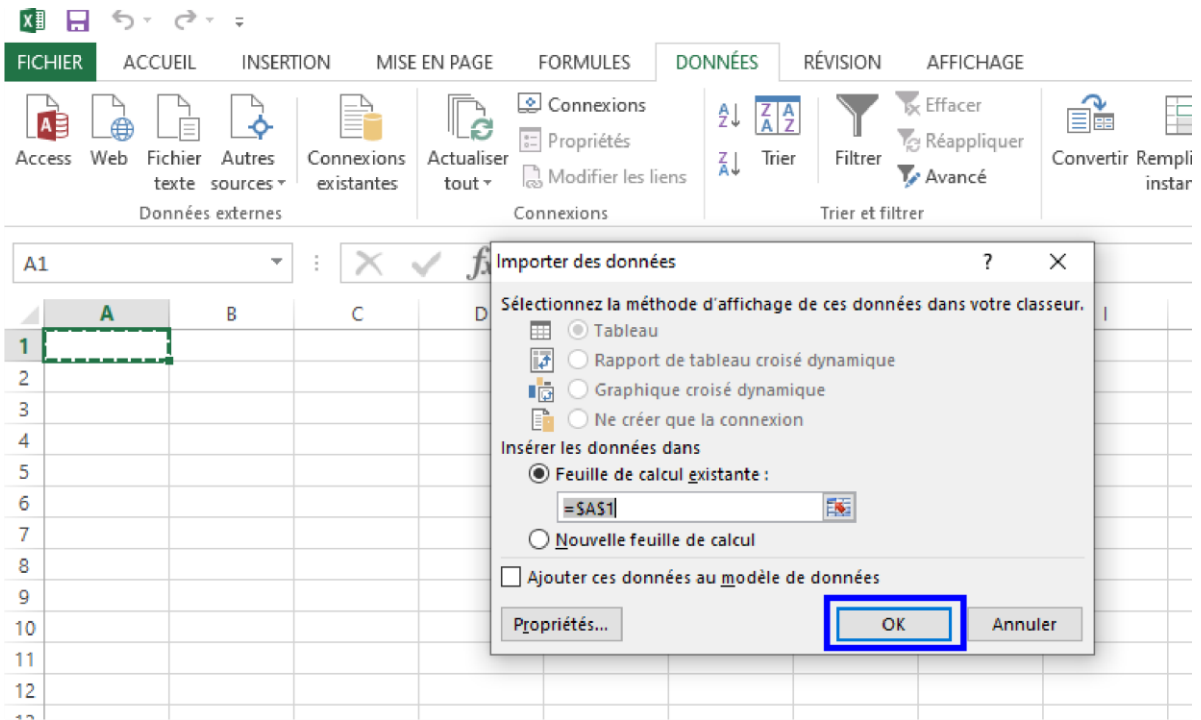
FICHIER ACCUEIL INSERTION MISE EN PAGE FORMULES DONNÉES RÉVISION AFFICHAGE

Access Web Fichier texte Autres sources Connexions existantes
Données externes

Actualiser tout
Connexions
Propriétés
Modifier les liens
Connexions

Trier Filtrer
Effacer
Réappliquer
Avancé
Trier et filtrer

Convertir Rempl instan

A1

A B C D I

1
2
3
4
5
6
7
8
9
10
11
12

Importer des données ? ✕

Sélectionnez la méthode d'affichage de ces données dans votre classeur.
Tableau
Rapport de tableau croisé dynamique
Graphique croisé dynamique
Ne créer que la connexion
Insérer les données dans
Feuille de calcul existante :
=$A$1
Nouvelle feuille de calcul
Ajouter ces données au modèle de données
Propriétés... OK Annuler